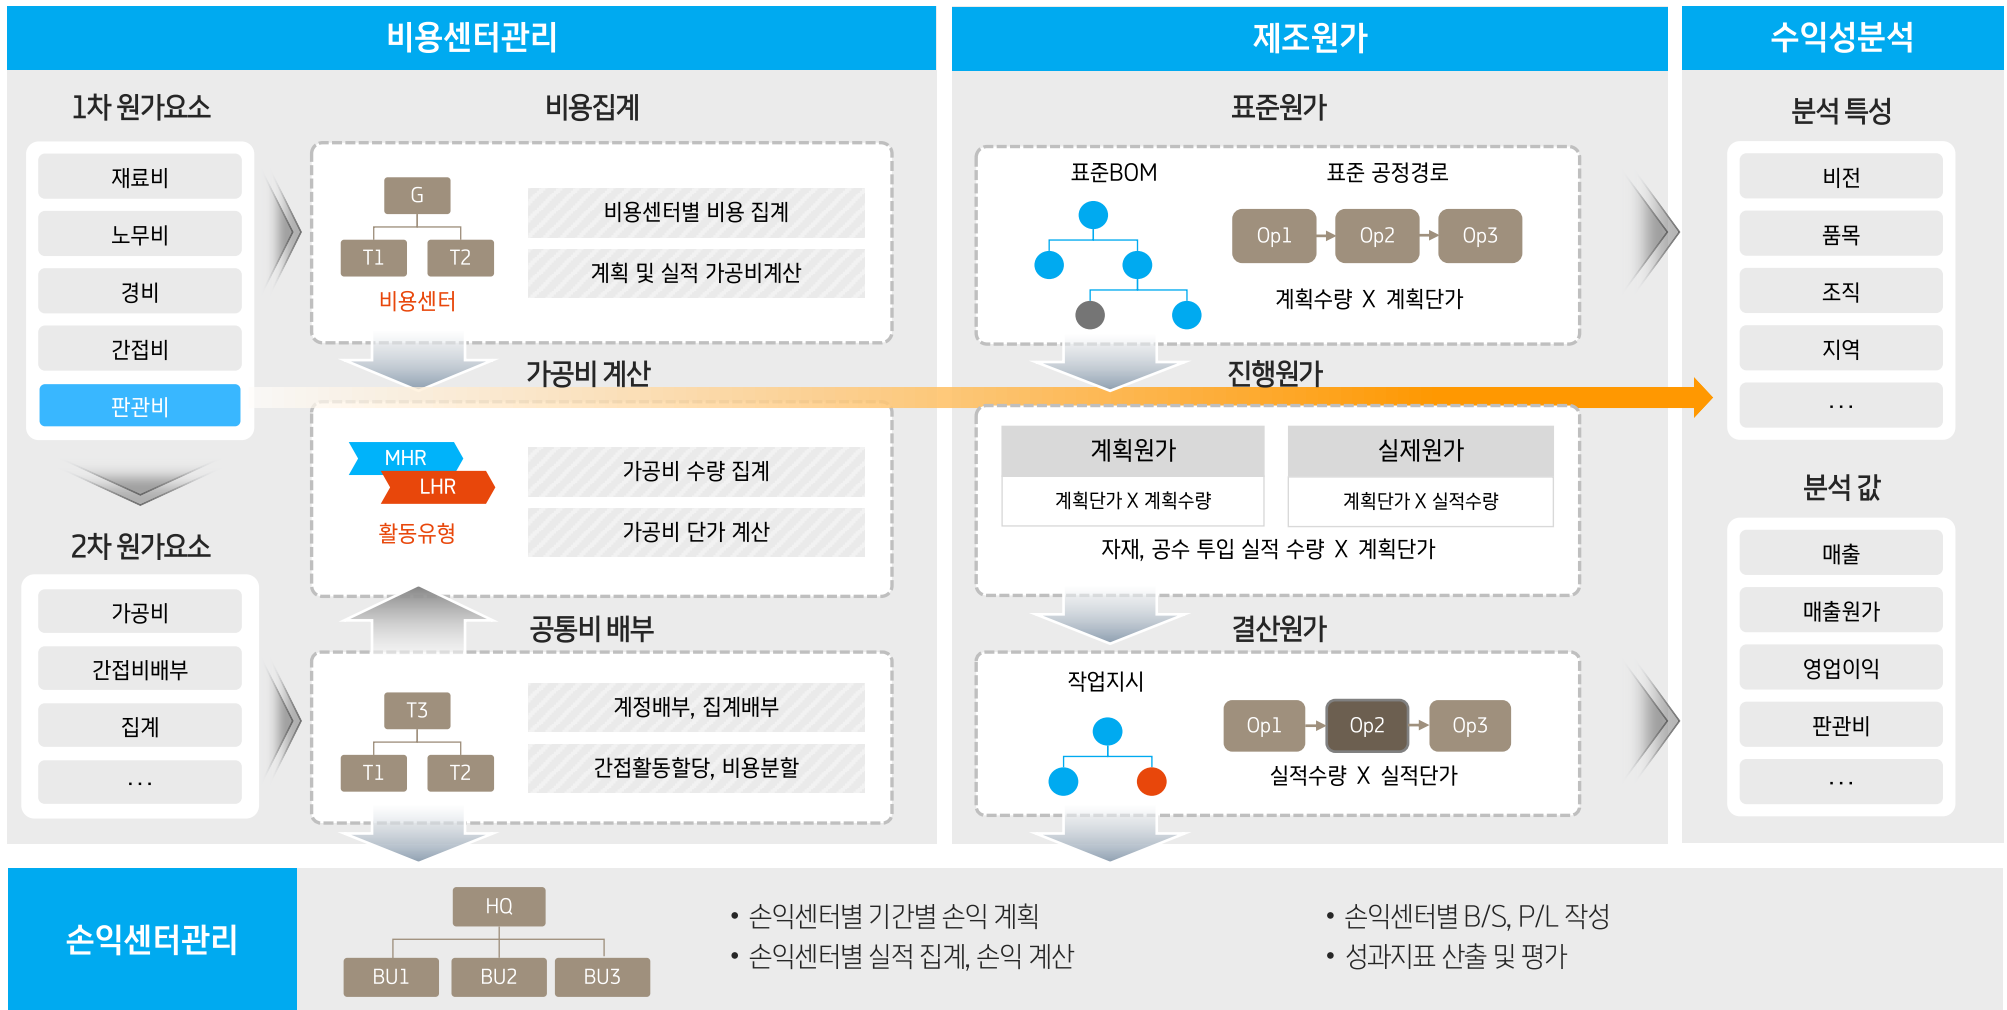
비용센터관리

1차 원가요소

재료비
노무비
경비
간접비
판관비

2차 원가요소

가공비
간접비배부
집계
...

비용집계

G
T1
T2
비용센터

비용센터별 비용 집계
계획 및 실적 가공비계산

가공비 계산

MHR
LHR
활동유형

가공비 수량 집계
가공비 단가 계산

공통비 배부

T3
T1
T2

계정배부, 집계배부
간접활동할당, 비용분할

제조원가

표준원가

표준BOM
표준 공정경로
Op1
Op2
Op3
계획수량 X 계획단가

진행원가

| 계획원가 | 실제원가 |
|---|---|
| 계획단가 X 계획수량 | 계획단가 X 실적수량 |

자재, 공수 투입 실적 수량 X 계획단가

결산원가

작업지시
Op1
Op2
Op3
실적수량 X 실적단가

수익성분석

분석 특성

비전
품목
조직
지역
...

분석 값

매출
매출원가
영업이익
판관비
...

손익센터관리

HQ
BU1
BU2
BU3

• 손익센터별 기간별 손익 계획
• 손익센터별 실적 집계, 손익 계산

• 손익센터별 B/S, P/L 작성
• 성과지표 산출 및 평가